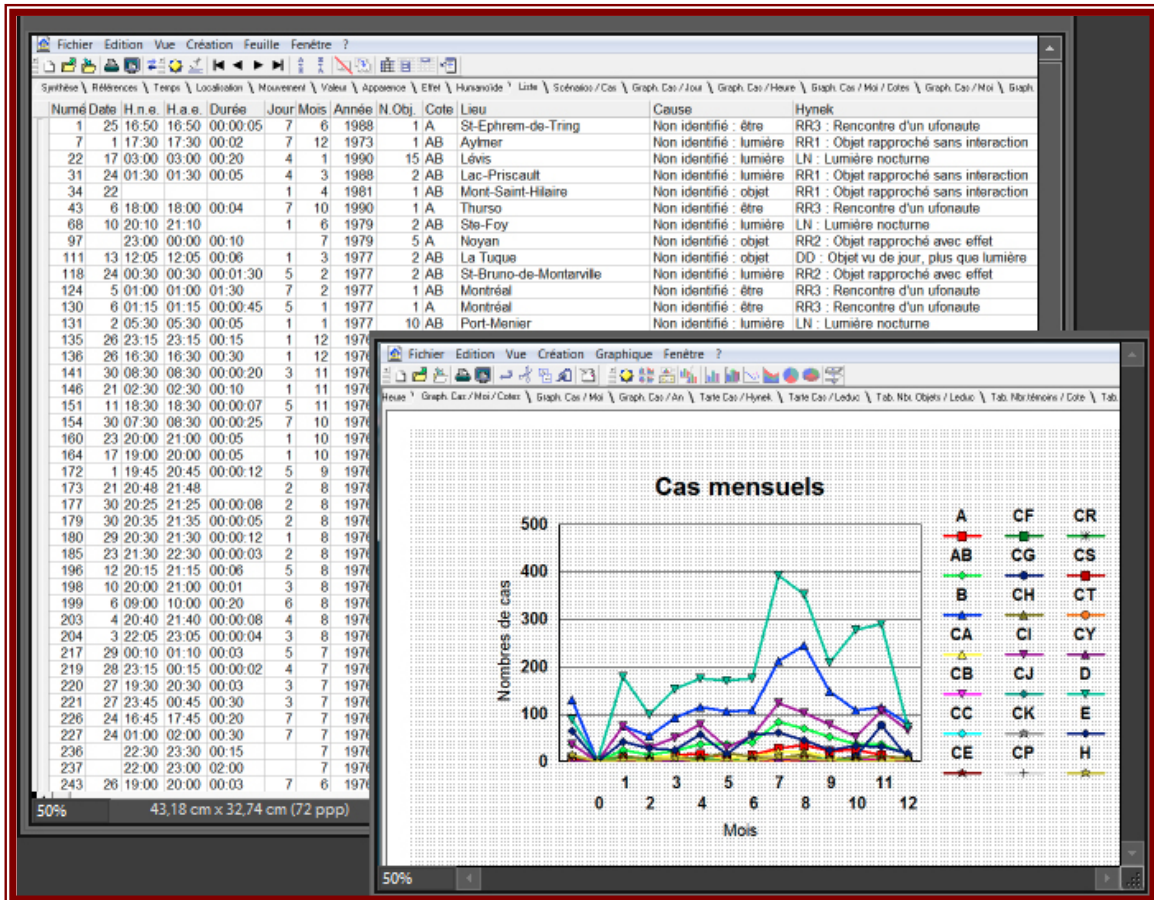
Fichier Edition Vue Création Feuille Fenêtre ?

Synthèse | Références | Temps | Localisation | Mouvement | Valeur | Apparence | Effet | Humanoïde | Liste | Scénarios / Cas | Graph. Cas / Jour | Graph. Cas / Heure | Graph. Cas / Moi / Cotes | Graph. Cas / Moi | Graph.

| Numé | Date | H.n.e. | H.a.e. | Durée | Jour | Mois | Année | N.Obj. | Cote | Lieu | Cause | Hynek |
|---|---|---|---|---|---|---|---|---|---|---|---|---|
| 1 | 25 | 16:50 | 16:50 | 00:00:05 | 7 | 6 | 1988 | 1 | A | St-Ephrem-de-Tring | Non identifié : être | RR3 : Rencontre d'un ufonaute |
| 7 | 1 | 17:30 | 17:30 | 00:02 | 7 | 12 | 1973 | 1 | AB | Aylmer | Non identifié : lumière | RR1 : Objet rapproché sans interaction |
| 22 | 17 | 03:00 | 03:00 | 00:20 | 4 | 1 | 1990 | 15 | AB | Lévis | Non identifié : lumière | LN : Lumière nocturne |
| 31 | 24 | 01:30 | 01:30 | 00:05 | 4 | 3 | 1988 | 2 | AB | Lac-Priscault | Non identifié : lumière | RR1 : Objet rapproché sans interaction |
| 34 | 22 | | | | 1 | 4 | 1981 | 1 | AB | Mont-Saint-Hilaire | Non identifié : objet | RR1 : Objet rapproché sans interaction |
| 43 | 6 | 18:00 | 18:00 | 00:04 | 7 | 10 | 1990 | 1 | A | Thurso | Non identifié : être | RR3 : Rencontre d'un ufonaute |
| 68 | 10 | 20:10 | 21:10 | | 1 | 6 | 1979 | 2 | AB | Ste-Foy | Non identifié : lumière | LN : Lumière nocturne |
| 97 | | 23:00 | 00:00 | 00:10 | | 7 | 1979 | 5 | A | Noyan | Non identifié : objet | RR2 : Objet rapproché avec effet |
| 111 | 13 | 12:05 | 12:05 | 00:06 | 1 | 3 | 1977 | 2 | AB | La Tuque | Non identifié : objet | DD : Objet vu de jour, plus que lumière |
| 118 | 24 | 00:30 | 00:30 | 00:01:30 | 5 | 2 | 1977 | 2 | AB | St-Bruno-de-Montarville | Non identifié : lumière | RR2 : Objet rapproché avec effet |
| 124 | 5 | 01:00 | 01:00 | 01:30 | 7 | 2 | 1977 | 1 | AB | Montréal | Non identifié : être | RR3 : Rencontre d'un ufonaute |
| 130 | 6 | 01:15 | 01:15 | 00:00:45 | 5 | 1 | 1977 | 1 | A | Montréal | Non identifié : être | RR3 : Rencontre d'un ufonaute |
| 131 | 2 | 05:30 | 05:30 | 00:05 | 1 | 1 | 1977 | 10 | AB | Port-Menier | Non identifié : lumière | LN : Lumière nocturne |
| 135 | 26 | 23:15 | 23:15 | 00:15 | 1 | 12 | 197 | | | | | |
| 136 | 26 | 16:30 | 16:30 | 00:30 | 1 | 12 | 197 | | | | | |
| 141 | 30 | 08:30 | 08:30 | 00:00:20 | 3 | 11 | 197 | | | | | |
| 146 | 21 | 02:30 | 02:30 | 00:10 | 1 | 11 | 197 | | | | | |
| 151 | 11 | 18:30 | 18:30 | 00:00:07 | 5 | 11 | 197 | | | | | |
| 154 | 30 | 07:30 | 08:30 | 00:00:25 | 7 | 10 | 197 | | | | | |
| 160 | 23 | 20:00 | 21:00 | 00:05 | 1 | 10 | 197 | | | | | |
| 164 | 17 | 19:00 | 20:00 | 00:05 | 1 | 10 | 197 | | | | | |
| 172 | 1 | 19:45 | 20:45 | 00:00:12 | 5 | 9 | 197 | | | | | |
| 173 | 21 | 20:48 | 21:48 | | 2 | 8 | 197 | | | | | |
| 177 | 30 | 20:25 | 21:25 | 00:00:08 | 2 | 8 | 197 | | | | | |
| 179 | 30 | 20:35 | 21:35 | 00:00:05 | 2 | 8 | 197 | | | | | |
| 180 | 29 | 20:30 | 21:30 | 00:00:12 | 1 | 8 | 197 | | | | | |
| 185 | 23 | 21:30 | 22:30 | 00:00:03 | 2 | 8 | 197 | | | | | |
| 196 | 12 | 20:15 | 21:15 | 00:06 | 5 | 8 | 197 | | | | | |
| 198 | 10 | 20:00 | 21:00 | 00:01 | 3 | 8 | 197 | | | | | |
| 199 | 6 | 09:00 | 10:00 | 00:20 | 6 | 8 | 197 | | | | | |
| 203 | 4 | 20:40 | 21:40 | 00:00:08 | 4 | 8 | 197 | | | | | |
| 204 | 3 | 22:05 | 23:05 | 00:00:04 | 3 | 8 | 197 | | | | | |
| 217 | 29 | 00:10 | 01:10 | 00:03 | 5 | 7 | 197 | | | | | |
| 219 | 28 | 23:15 | 00:15 | 00:00:02 | 4 | 7 | 197 | | | | | |
| 220 | 27 | 19:30 | 20:30 | 00:03 | 3 | 7 | 197 | | | | | |
| 221 | 27 | 23:45 | 00:45 | 00:30 | 3 | 7 | 197 | | | | | |
| 226 | 24 | 16:45 | 17:45 | 00:20 | 7 | 7 | 197 | | | | | |
| 227 | 24 | 01:00 | 02:00 | 00:30 | 7 | 7 | 197 | | | | | |
| 236 | | 22:30 | 23:30 | 00:15 | | 7 | 197 | | | | | |
| 237 | | 22:00 | 23:00 | 02:00 | | 7 | 197 | | | | | |
| 243 | 26 | 19:00 | 20:00 | 00:03 | 7 | 6 | 197 | | | | | |

50% 43,18 cm x 32,74 cm (72 ppp)

Fichier Edition Vue Création Graphique Fenêtre ?

Heure | Graph. Cas / Moi / Cotes | Graph. Cas / Moi | Graph. Cas / An | Tarte Cas / Hynek | Tarte Cas / Leduc | Tab. Nbr. Objets / Leduc | Tab. Nbr.témoins / Cote | Tab.

Cas mensuels

500
400
300
200
100
0

Nombres de cas

0 1 2 3 4 5 6 7 8 9 10 11 12

Mois

A CF CR
AB CG CS
B CH CT
CA CI CY
CB CJ D
CC CK E
CE CP H

50%